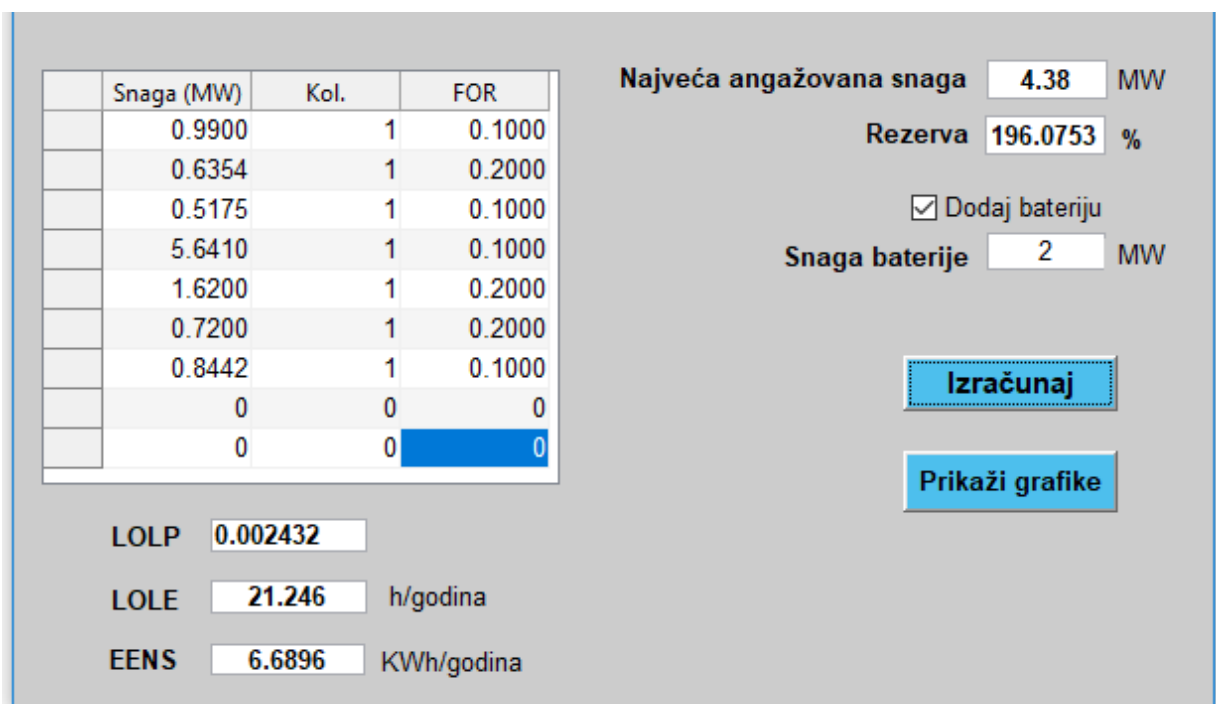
| | Snaga (MW) | Kol. | FOR |
|---|---|---|---|
| | 0.9900 | 1 | 0.1000 |
| | 0.6354 | 1 | 0.2000 |
| | 0.5175 | 1 | 0.1000 |
| | 5.6410 | 1 | 0.1000 |
| | 1.6200 | 1 | 0.2000 |
| | 0.7200 | 1 | 0.2000 |
| | 0.8442 | 1 | 0.1000 |
| | 0 | 0 | 0 |
| | 0 | 0 | 0 |

Najveća angažovana snaga 4.38 MW

Rezerva 196.0753 %

Dodaj bateriju

Snaga baterije 2 MW

Izračunaj

Prikaži grafike

LOLP 0.002432

LOLE 21.246 h/godina

EENS 6.6896 KWh/godina